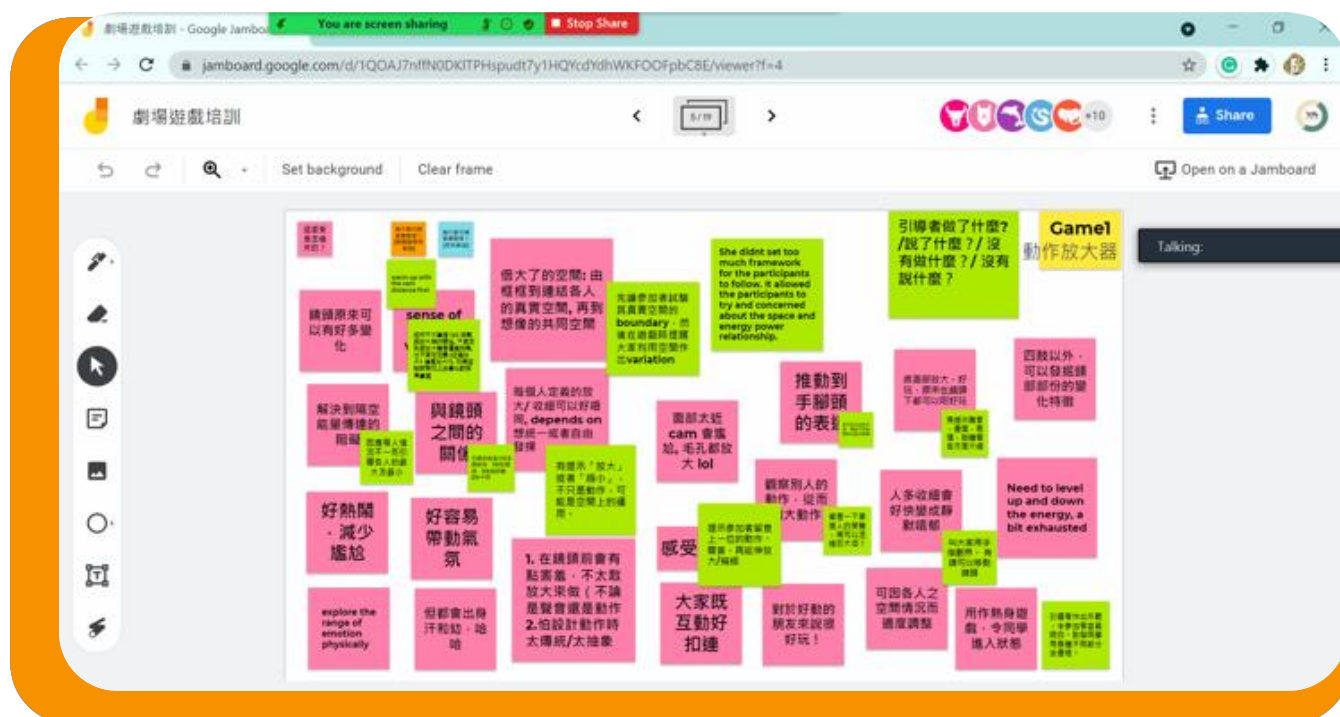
劇場遊戲培訓 - Google Jambo
You are screen sharing
Stop Share
jamboard.google.com/d/1QOAJ7nffN0DKlTPHspudt7y1HQYcdYdhWKFOOFpbC8E/viewer?f=4
劇場遊戲培訓
5/19
+10
Share
Set background
Clear frame
Open on a Jamboard
Talking:

引導者做了什麼?/說了什麼?/沒有做什麼?/沒有說什麼?
Game1 動作放大器

鏡頭原來可以有好多變化
sense of
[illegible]
warm up with the safe distance first
很大了的空間: 由框框到連結各人的真實空間, 再到想像的共同空間
先讓參加者試驗其真實空間的boundary，然後在遊戲前提醒大家利用空間作出variation
She didnt set too much framework for the participants to follow. it allowed the participants to try and concerned about the space and energy power relationship.
解決到隔空能量傳達的阻礙
與鏡頭之間的關係
每個人定義的放大/收細可以好唔同, depends on 想統一或者自由發揮
面部太近 cam 會尷尬, 毛孔都放大 lol
推動到手腳頭的表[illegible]
四肢以外，可以發掘錄部部份的變化特徵
有提示「放大」，還有「縮小」，不只是動作，可能是空間上的擴用。
觀察別人的動作，從而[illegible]大動作
人多收細會好快變成靜默噎氣
Need to level up and down the energy, a bit exhausted
好熱鬧，減少尷尬
好容易帶動氣氛
1. 在鏡頭前會有點害羞，不太敢放大來做 (不論是聲音還是動作 2.但設計動作時太傳統/太抽象
感受
提示參加者留意上一位的動作，聲音，再延伸放大/縮細
大家既互動好拍連
對於好動的朋友來說很好玩!
可因各人之空間情況而適度調整
用作熱身遊戲，令同學進入狀態
explore the range of emotion physically
但都會出身汗和姑，哈哈